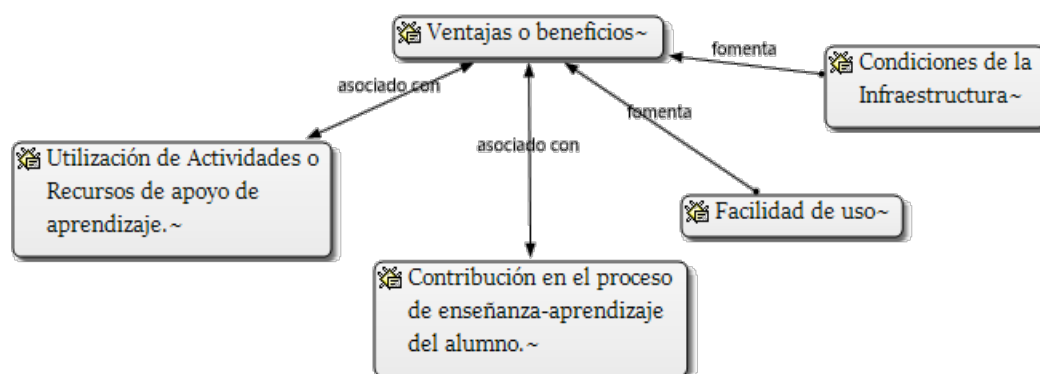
Ventajas o beneficios~

fomenta

Condiciones de la Infraestructura~

asociado con

fomenta

asociado con

Utilización de Actividades o Recursos de apoyo de aprendizaje.~

Facilidad de uso~

Contribución en el proceso de enseñanza-aprendizaje del alumno.~